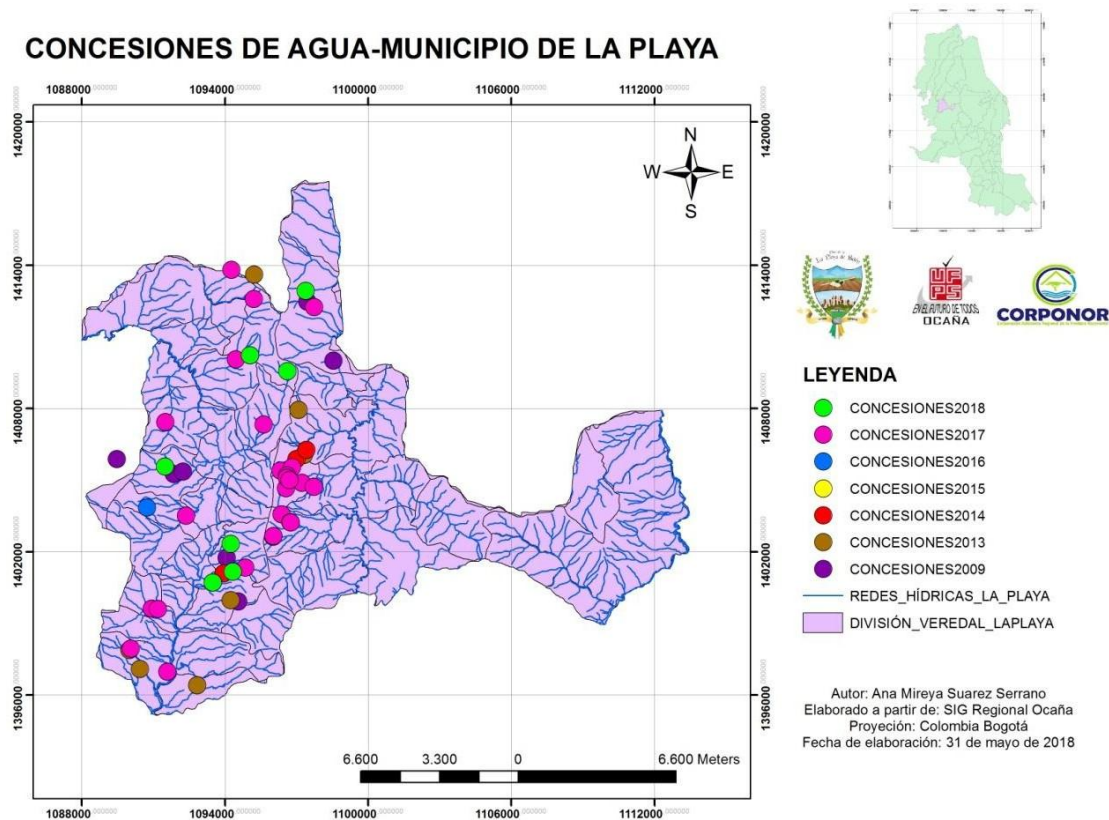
CONCESIONES DE AGUA-MUNICIPIO DE LA PLAYA

1088000 1094000 1100000 1106000 1112000

1420000 1414000 1408000 1402000 1396000

N
W E
S

La Playa de Belén

UFPS
EN EL FUTURO DE TODOS
OCAÑA

CORPONOR

LEYENDA
CONCESIONES2018
CONCESIONES2017
CONCESIONES2016
CONCESIONES2015
CONCESIONES2014
CONCESIONES2013
CONCESIONES2009
REDES_HÍDRICAS_LA_PLAYA
DIVISIÓN_VEREDAL_LAPLAYA

Autor: Ana Mireya Suarez Serrano
Elaborado a partir de: SIG Regional Ocaña
Proyección: Colombia Bogotá
Fecha de elaboración: 31 de mayo de 2018

6.600 3.300 0 6.600 Meters

1088000 1094000 1100000 1106000 1112000

1420000 1414000 1408000 1402000 1396000